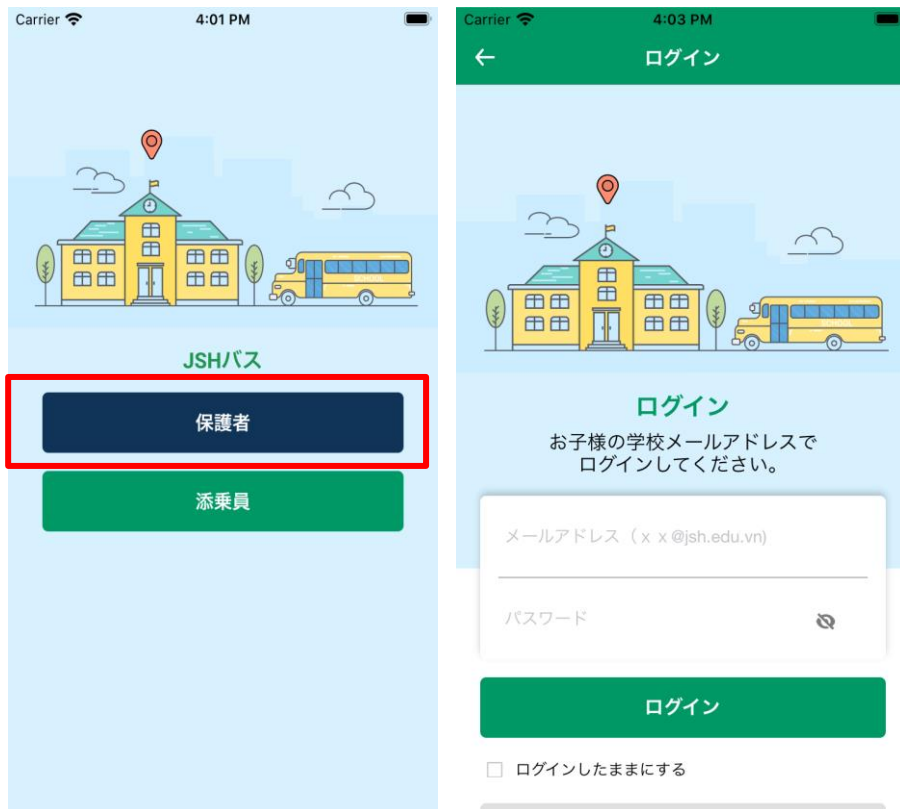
Carrier
4:01 PM

JSHバス

保護者

添乗員

Carrier
4:03 PM

ログイン

ログイン

お子様の学校メールアドレスで
ログインしてください。

メールアドレス（ｘｘ@jsh.edu.vn)

パスワード

ログイン

ログインしたままにする